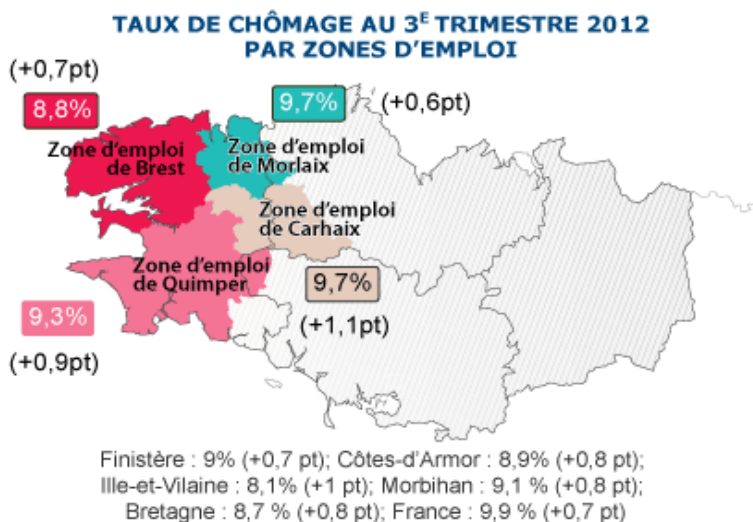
TAUX DE CHÔMAGE AU 3$^{E}$ TRIMESTRE 2012
PAR ZONES D'EMPLOI

(+0,7pt)
8,8%
Zone d'emploi de Brest

9,7%
(+0,6pt)
Zone d'emploi de Morlaix

Zone d'emploi de Carhaix

Zone d'emploi de Quimper

9,7%
(+1,1pt)

9,3%
(+0,9pt)

Finistère : 9% (+0,7 pt); Côtes-d'Armor : 8,9% (+0,8 pt);
Ille-et-Vilaine : 8,1% (+1 pt); Morbihan : 9,1 % (+0,8 pt);
Bretagne : 8,7 % (+0,8 pt); France : 9,9 % (+0,7 pt)